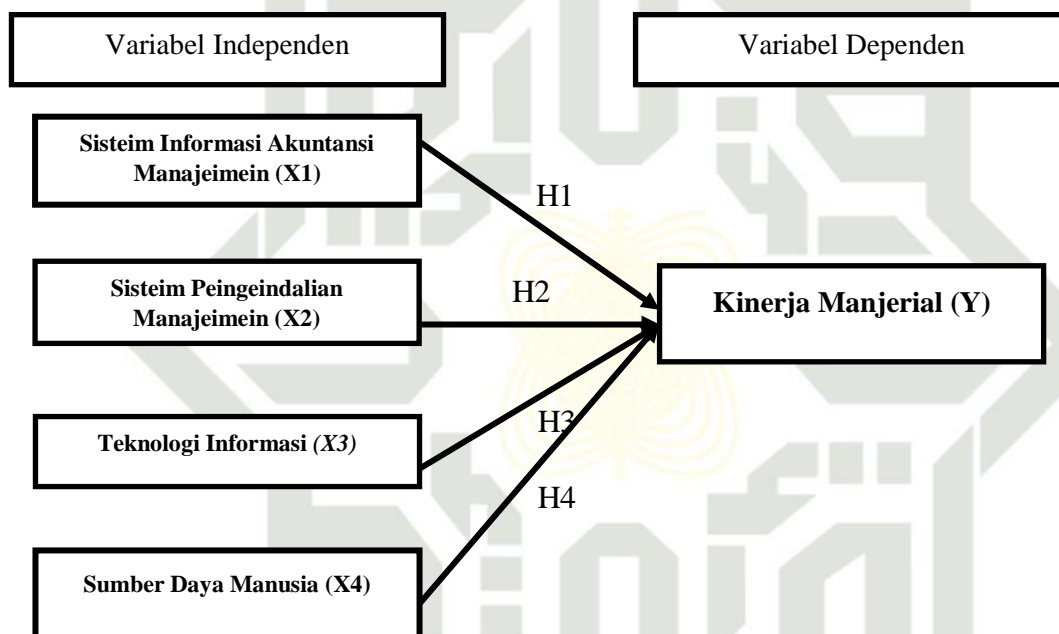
Variabel Independen

Variabel Dependen

Sisteim Informasi Akuntansi Manajeimein (X1)

H1

Sisteim Peingeindalian Manajeimein (X2)

H2

Kinerja Manjerial (Y)

Teknologi Informasi (X3)

H3

H4

Sumber Daya Manusia (X4)